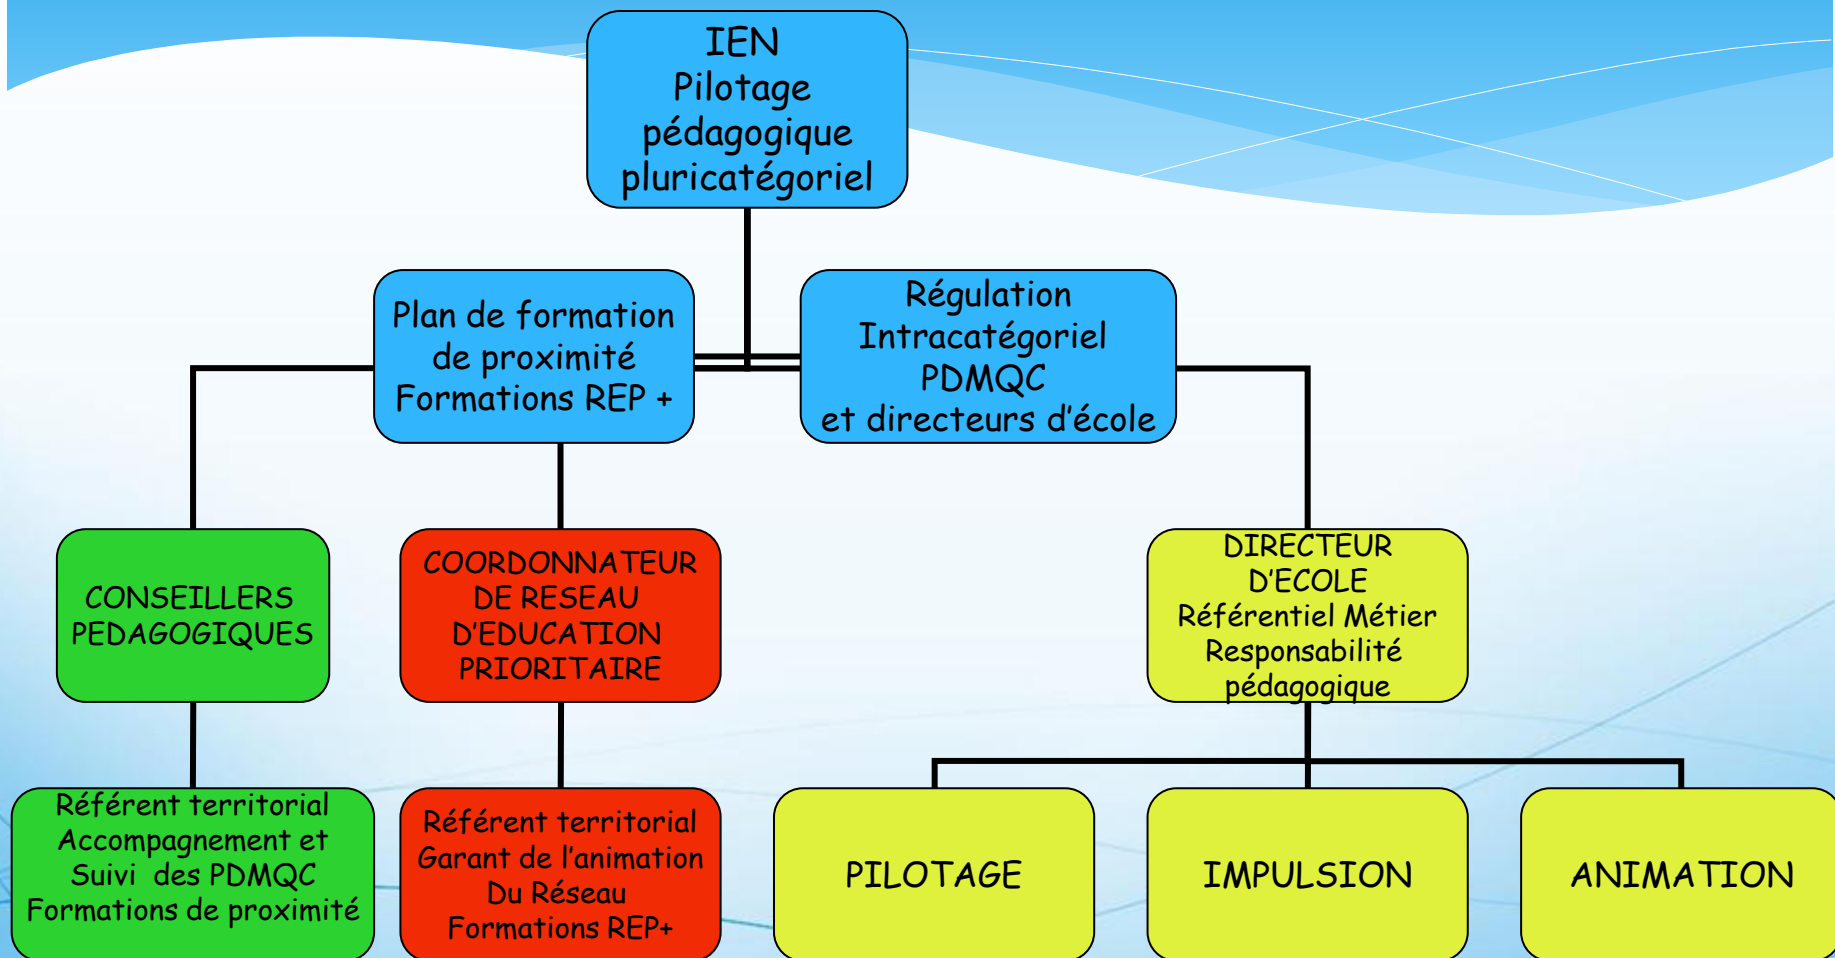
IEN
Pilotage pédagogique pluricatégoriel

Plan de formation de proximité
Formations REP +

Régulation Intracatégoriel
PDMQC
et directeurs d'école

CONSEILLERS PEDAGOGIQUES

COORDONNATEUR DE RESEAU D'EDUCATION PRIORITAIRE

DIRECTEUR D'ECOLE
Référentiel Métier
Responsabilité pédagogique

Référent territorial
Accompagnement et Suivi des PDMQC
Formations de proximité

Référent territorial
Garant de l'animation
Du Réseau
Formations REP+

PILOTAGE

IMPULSION

ANIMATION